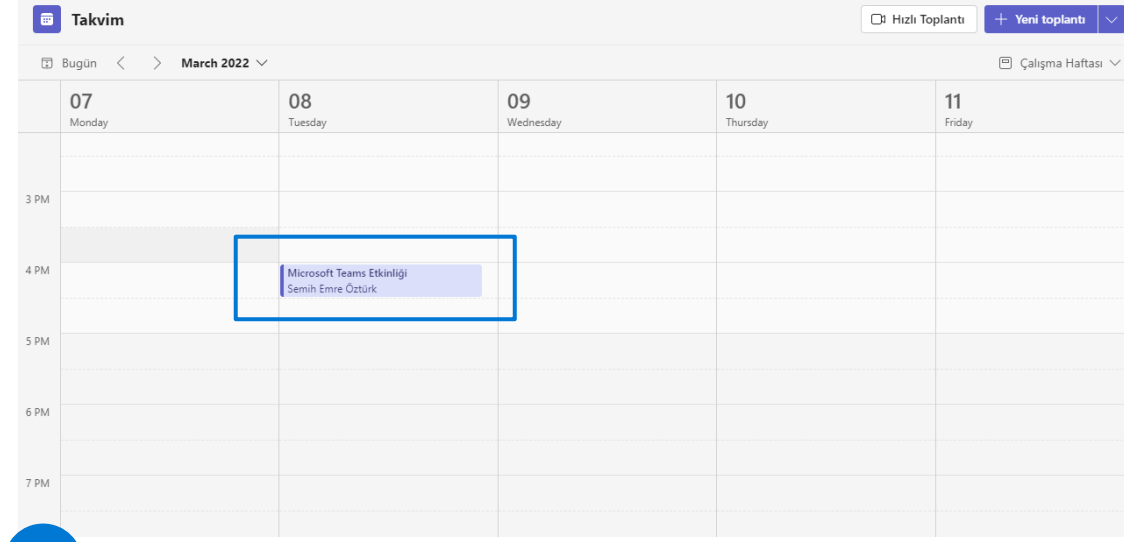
Takvim

Hızlı Toplantı

+ Yeni toplantı

Bugün < > March 2022

Çalışma Haftası

07
Monday

08
Tuesday

09
Wednesday

10
Thursday

11
Friday

3 PM

4 PM

Microsoft Teams Etkinliği
Semih Emre Öztürk

5 PM

6 PM

7 PM